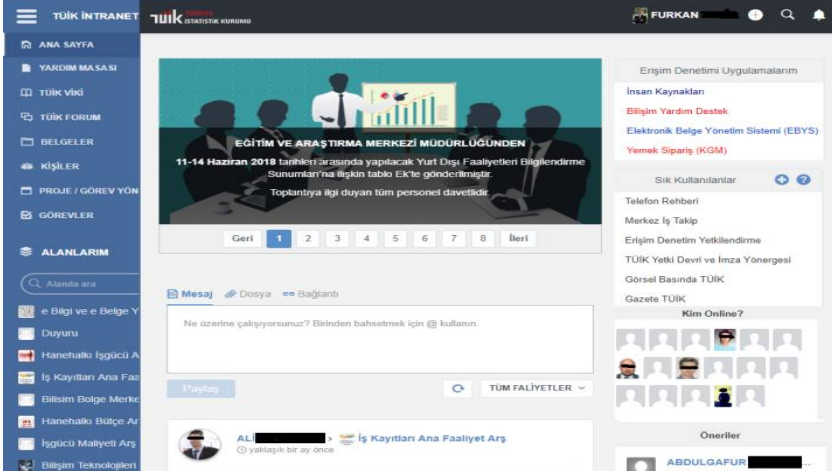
TÜİK İNTRANET TÜİK TÜRKİYE İSTATİSTİK KURUMU FURKAN

ANA SAYFA
YARDIM MASASI
TÜİK VİKİ
TÜİK FORUM
BELGELER
KİŞİLER
PROJE / GÖREV YÖN
GÖREVLER
ALANLARIM
Alanda ara
e Bilgi ve e Belge Y
Duyuru
Hanehalkı İşgücü A
İş Kayıtları Ana Faa
Bilisim Bolge Merke
Hanehalkı Bütçe Ar
İşgücü Maliyeti Arş
Bilişim Teknolojileri

EĞİTİM VE ARAŞTIRMA MERKEZİ MÜDÜRLÜĞÜNDEN
11-14 Haziran 2018 tarihleri arasında yapılacak Yurt Dışı Faaliyetleri Bilgilendirme Sunumları'na ilişkin tablo Ek'te gönderilmiştir.
Toplantıya ilgi duyan tüm personel davetlidir.

Geri 1 2 3 4 5 6 7 8 İleri

Mesaj Dosya Bağlantı
Ne üzerine çalışıyorsunuz? Birinden bahsetmek için @ kullanın.
Paylaş
TÜM FALİYETLER

ALİ
İş Kayıtları Ana Faaliyet Arş
yaklaşık bir ay önce

Erişim Denetimi Uygulamalarım
İnsan Kaynakları
Bilişim Yardım Destek
Elektronik Belge Yönetim Sistemi (EBYS)
Yemek Sipariş (KGM)

Sık Kullanılanlar
Telefon Rehberi
Merkez İş Takip
Erişim Denetim Yetkilendirme
TÜİK Yetki Devri ve İmza Yönergesi
Görsel Basında TÜİK
Gazete TÜİK
Kim Online?

Öneriler
ABDULGAFUR